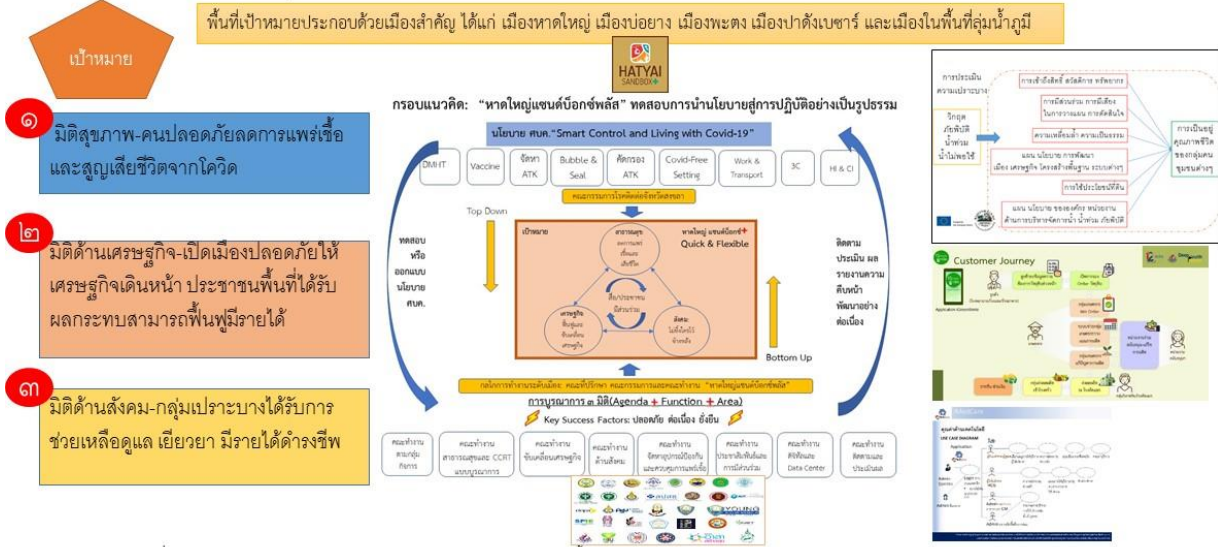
พื้นที่เป้าหมายประกอบด้วยเมืองสำคัญ ได้แก่ เมืองหาดใหญ่ เมืองบ่อยาง เมืองพะตง เมืองปาดังเบซาร์ และเมืองในพื้นที่ลุ่มน้ำภูมี

เป้าหมาย

๑ มิติสุขภาพ-คนปลอดภัยลดการแพร่เชื้อและสูญเสียชีวิตจากโควิด

๒ มิติด้านเศรษฐกิจ-เปิดเมืองปลอดภัยให้เศรษฐกิจเดินหน้า ประชาชนพื้นที่ได้รับผลกระทบสามารถฟื้นฟูรายได้

๓ มิติด้านสังคม-กลุ่มเปราะบางได้รับการช่วยเหลือดูแล เยียวยา มีรายได้ดำรงชีพ

HATYAI SANDBOX+

กรอบแนวคิด: "หาดใหญ่แซนด์บ็อกซ์พลัส" ทดสอบการนำนโยบายสู่การปฏิบัติอย่างเป็นรูปธรรม

นโยบาย ศบค."Smart Control and Living with Covid-19"

DMHT | Vaccine | จัดหา ATK | Bubble & Seal | คัดกรอง ATK | Covid-Free Setting | Work & Transport | 3C | HI & CI

คณะกรรมการโรคติดต่อจังหวัดสงขลา

Top Down

ทดสอบ หรือ ออกแบบ นโยบาย ศบค.

เป้าหมาย

สาธารณสุข

หาดใหญ่ แซนด์บ็อกซ์+ Quick & Flexible

สื่อ/ประชาสัมพันธ์/การมีส่วนร่วม

เศรษฐกิจ

สังคม

ติดตาม ประเมิน ผล รายงานความคืบหน้า พัฒนาอย่างต่อเนื่อง

Bottom Up

กลไกการทำงานระดับเมือง: คณะที่ปรึกษา คณะกรรมการและคณะทำงาน "หาดใหญ่แซนด์บ็อกซ์พลัส"

การบูรณาการ ๓ มิติ(Agenda + Function + Area)

Key Success Factors: ปลอดภัย ต่อเนื่อง ยั่งยืน

คณะทำงานสามกลุ่มกิจการ | คณะทำงานสาธารณสุขและ CCRT แบบบูรณาการ | คณะทำงานขับเคลื่อนเศรษฐกิจ | คณะทำงานด้านสังคม | คณะทำงานจัดหาอุปกรณ์ป้องกันและควบคุมการแพร่เชื้อ | คณะทำงานประชาสัมพันธ์และการมีส่วนร่วม | คณะทำงานดิจิทัลและ Data Center | คณะทำงานติดตามและประเมินผล

การประเมิน ความเปราะบาง

วิกฤต ภัยพิบัติ น้ำท่วม น้ำไม่พอใช้

การเข้าถึงสิทธิ์ สวัสดิการ ทรัพยากร

การมีส่วนร่วม การสื่อสาร ในการวางแผน การตัดสินใจ

ความเหลื่อมล้ำ ความเป็นธรรม

แผน นโยบาย การพัฒนาเมือง เศรษฐกิจ โครงสร้างพื้นฐาน ระบบต่างๆ

การใช้ประโยชน์ที่ดิน

แผน นโยบาย ขององค์กร หน่วยงาน ด้านการบริหารจัดการน้ำ น้ำท่วม ภัยพิบัติ

การเป็นอยู่ คุณภาพชีวิต ของกลุ่มคน ชุมชนต่างๆ

Customer Journey

Application

USE CASE DIAGRAM